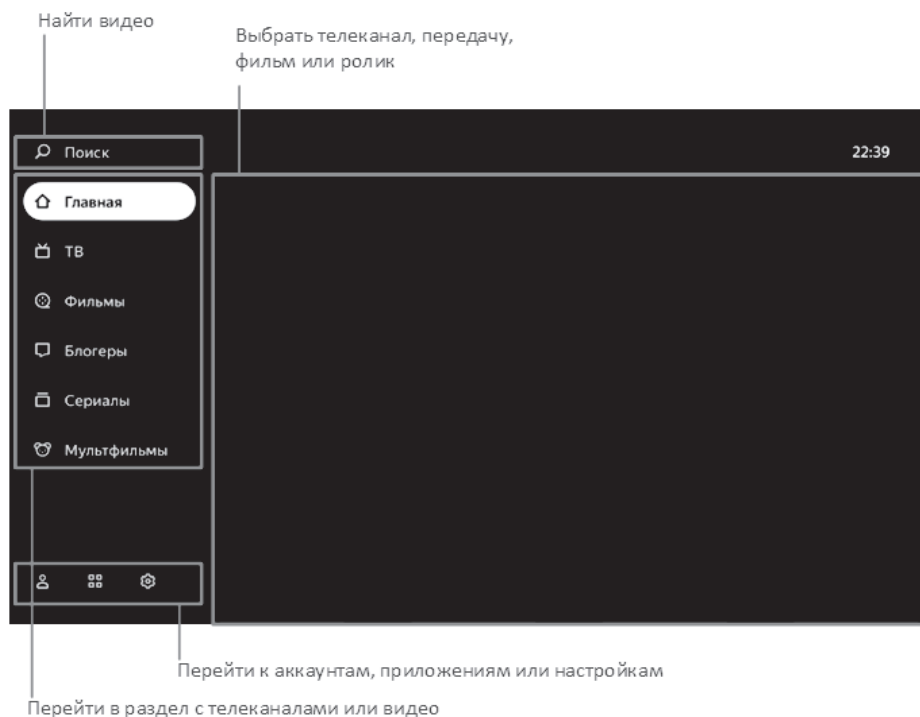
Найти видео

Выбрать телеканал, передачу, фильм или ролик

Поиск

22:39

Главная

ТВ

Фильмы

Блогеры

Сериалы

Мультфильмы

Перейти к аккаунтам, приложениям или настройкам

Перейти в раздел с телеканалами или видео